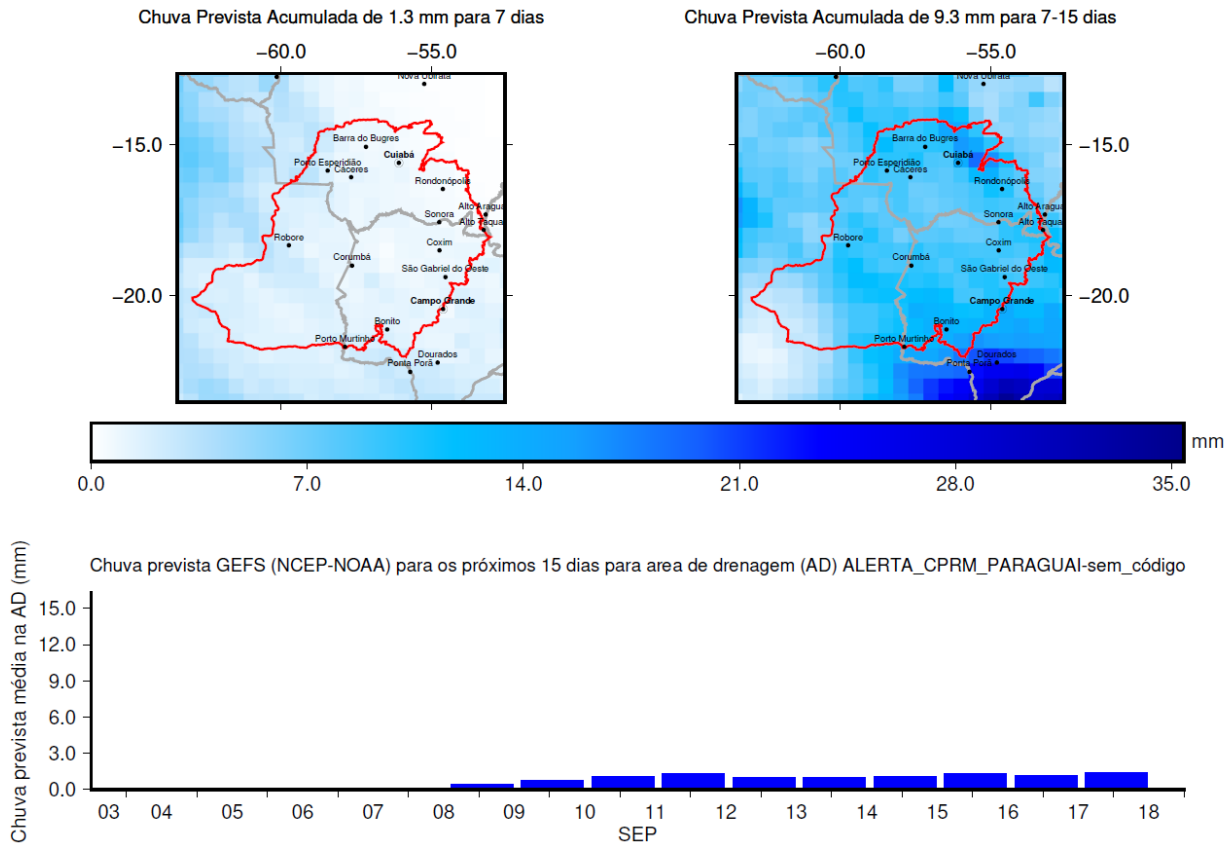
Chuva Prevista Acumulada de 1.3 mm para 7 dias

−60.0 −55.0

−15.0
−20.0

Nova Olbrata
Barra do Bugres
Cuiabá
Porto Esperidião
Cáceres
Rondonópolis
Sonora
Alto Araguaia
Alto Taquari
Robore
Coxim
Corumbá
São Gabriel do Oeste
Campo Grande
Bonito
Porto Murtinho
Dourados
Ponta Porã

Chuva Prevista Acumulada de 9.3 mm para 7-15 dias

−60.0 −55.0

−15.0
−20.0

Nova Olbrata
Barra do Bugres
Cuiabá
Porto Esperidião
Cáceres
Rondonópolis
Sonora
Alto Araguaia
Alto Taquari
Robore
Coxim
Corumbá
São Gabriel do Oeste
Campo Grande
Bonito
Porto Murtinho
Dourados
Ponta Porã

mm
0.0 7.0 14.0 21.0 28.0 35.0

Chuva prevista GEFS (NCEP-NOAA) para os próximos 15 dias para area de drenagem (AD) ALERTA_CPRM_PARAGUAI-sem_código

Chuva prevista média na AD (mm)
15.0
12.0
9.0
6.0
3.0
0.0

03 04 05 06 07 08 09 10 11 12 13 14 15 16 17 18
SEP